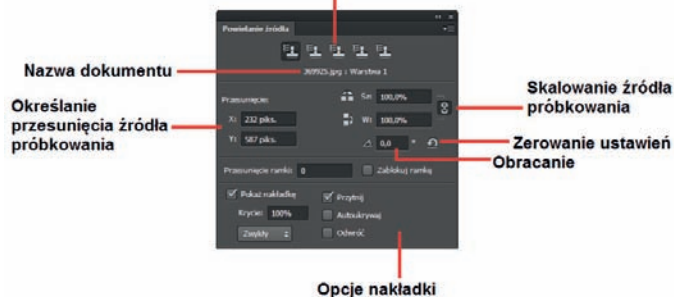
Powielanie źródła

Nazwa dokumentu

369925.jpg : Warstwa 1

Skalowanie źródła próbkowania

Określanie przesunięcia źródła próbkowania

Przesunięcie:

X: 232 piks.

Y: 587 piks.

Sz: 100,0%

W: 100,0%

Zerowanie ustawień

0,0 °

Obracanie

Przesunięcie ramki: 0

Zablokuj ramkę

Pokaż nakładkę

Krycie: 100%

Zwykły

Przytnij

Autoukrywaj

Odwróć

Opcje nakładki